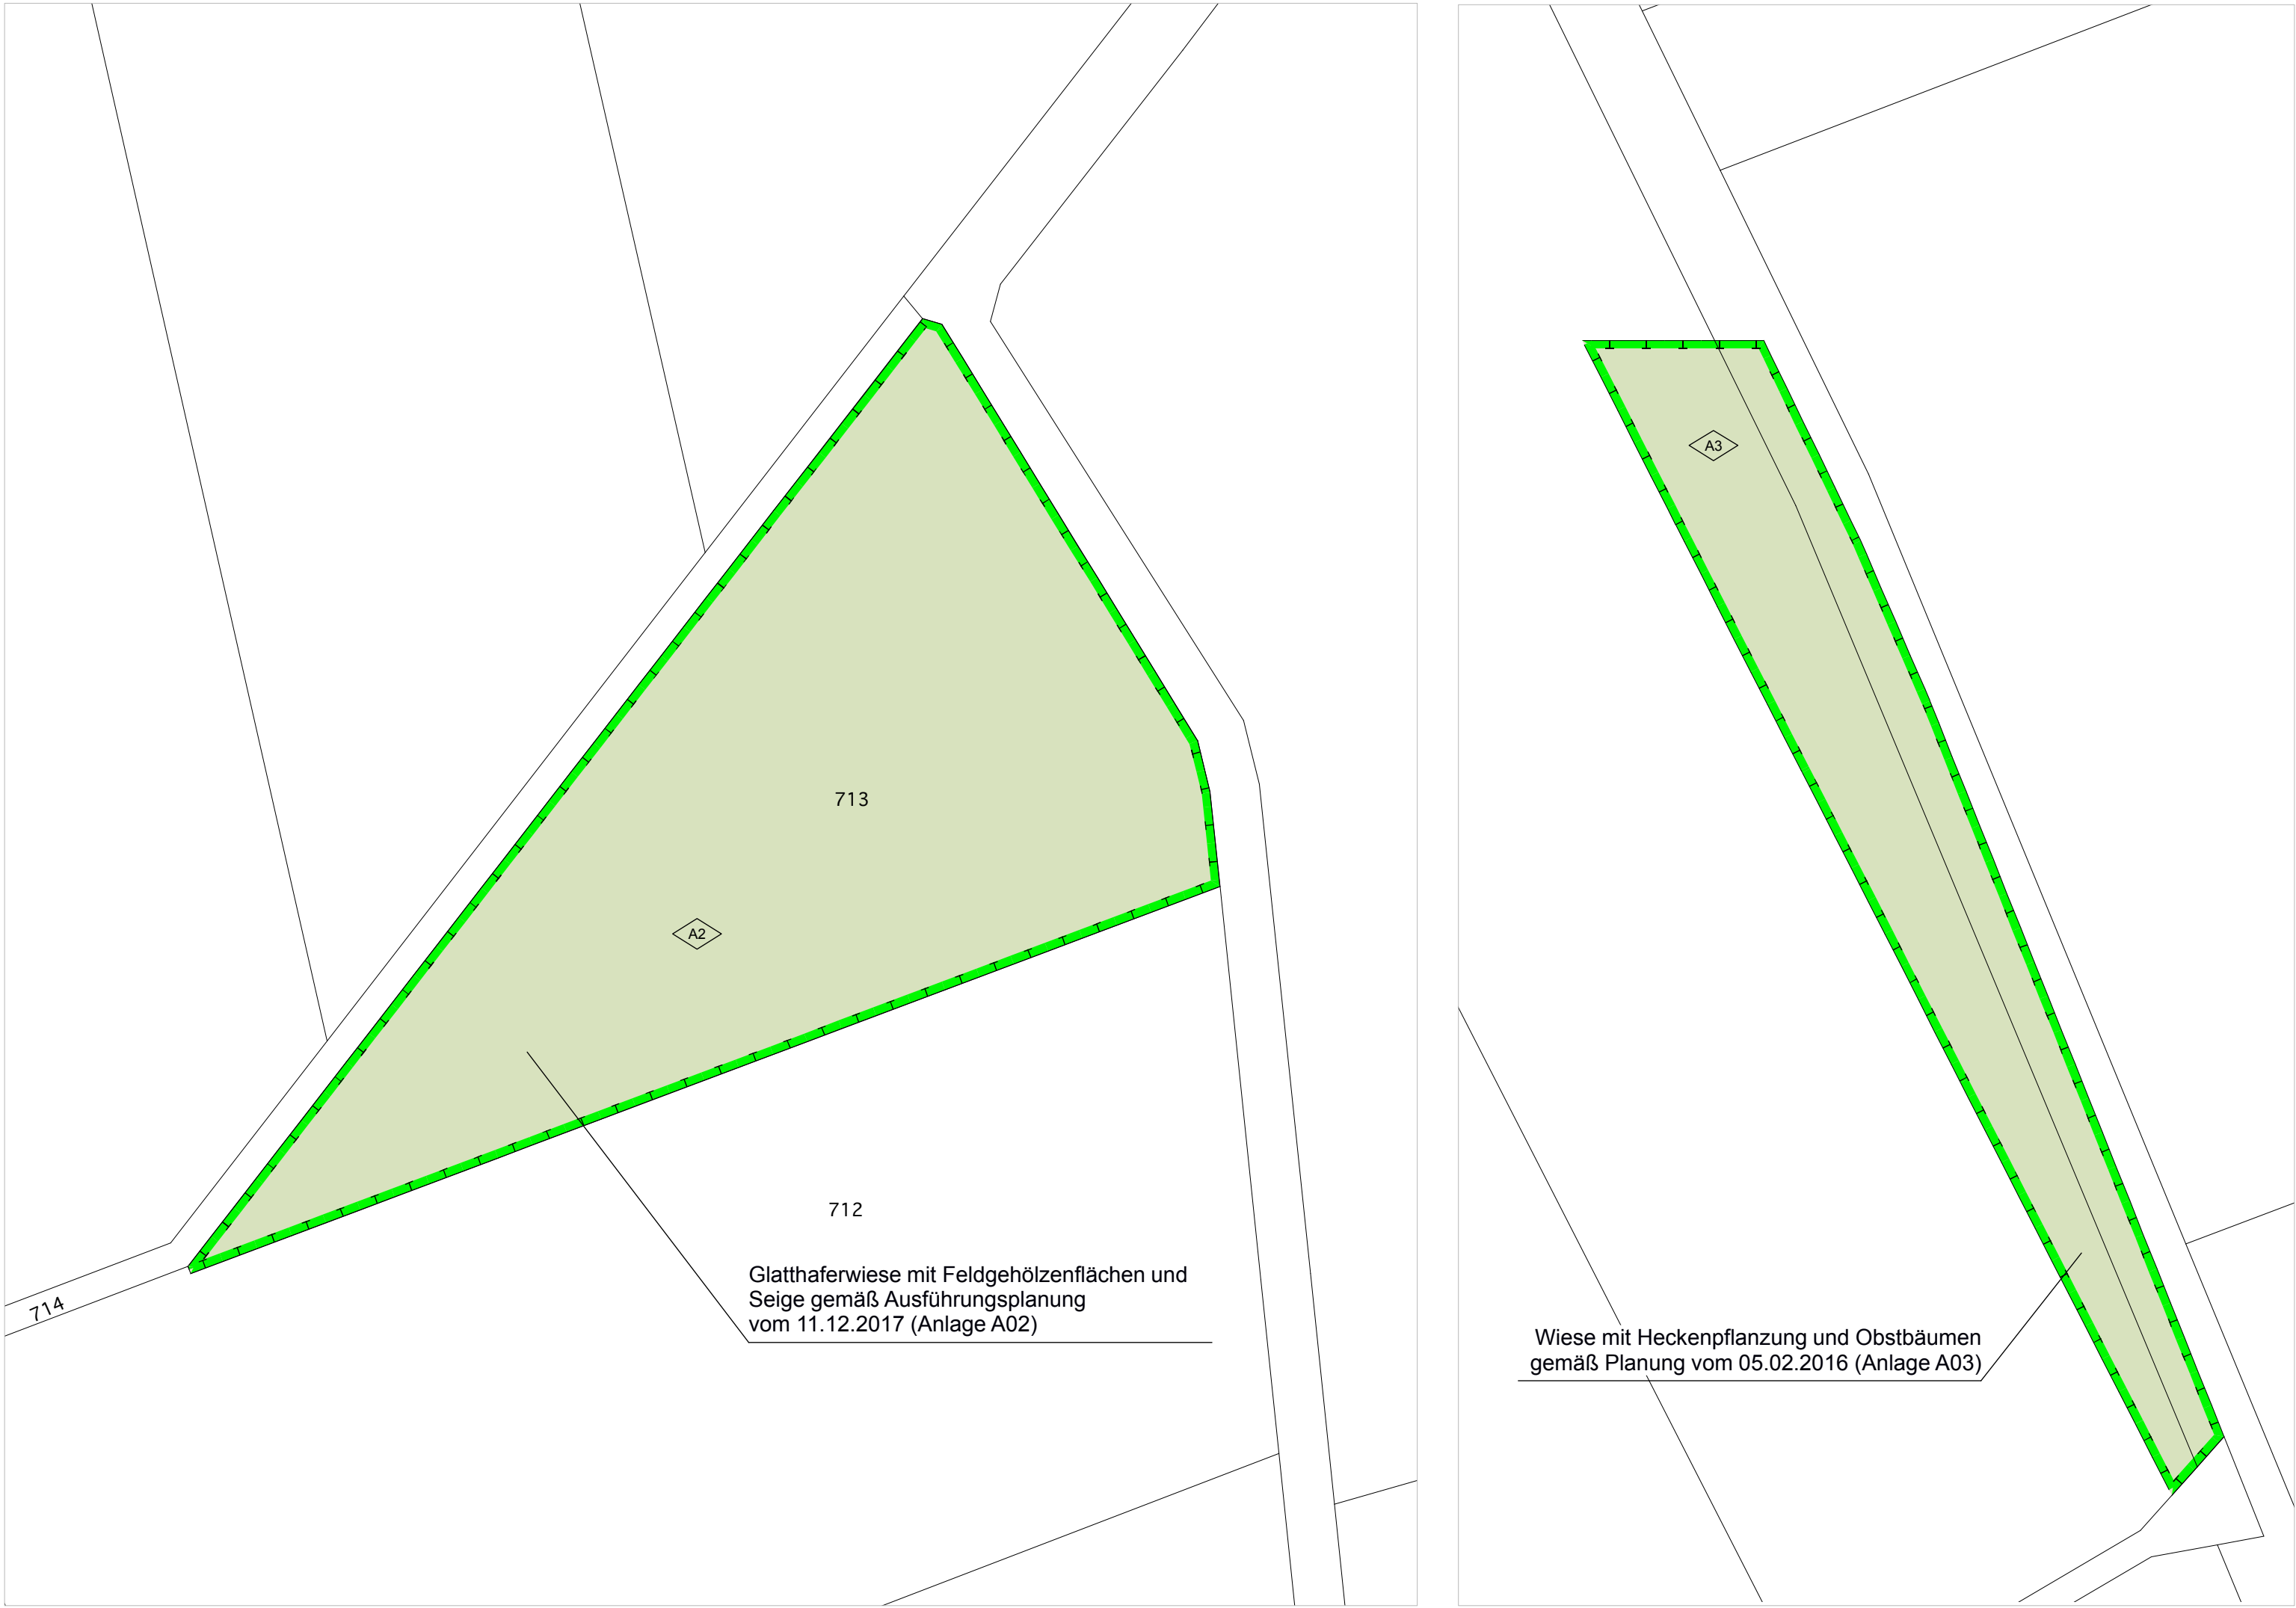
713

A2

712

714

Glatthaferwiese mit Feldgehölzenflächen und Seige gemäß Ausführungsplanung vom 11.12.2017 (Anlage A02)

A3

Wiese mit Heckenpflanzung und Obstbäumen gemäß Planung vom 05.02.2016 (Anlage A03)